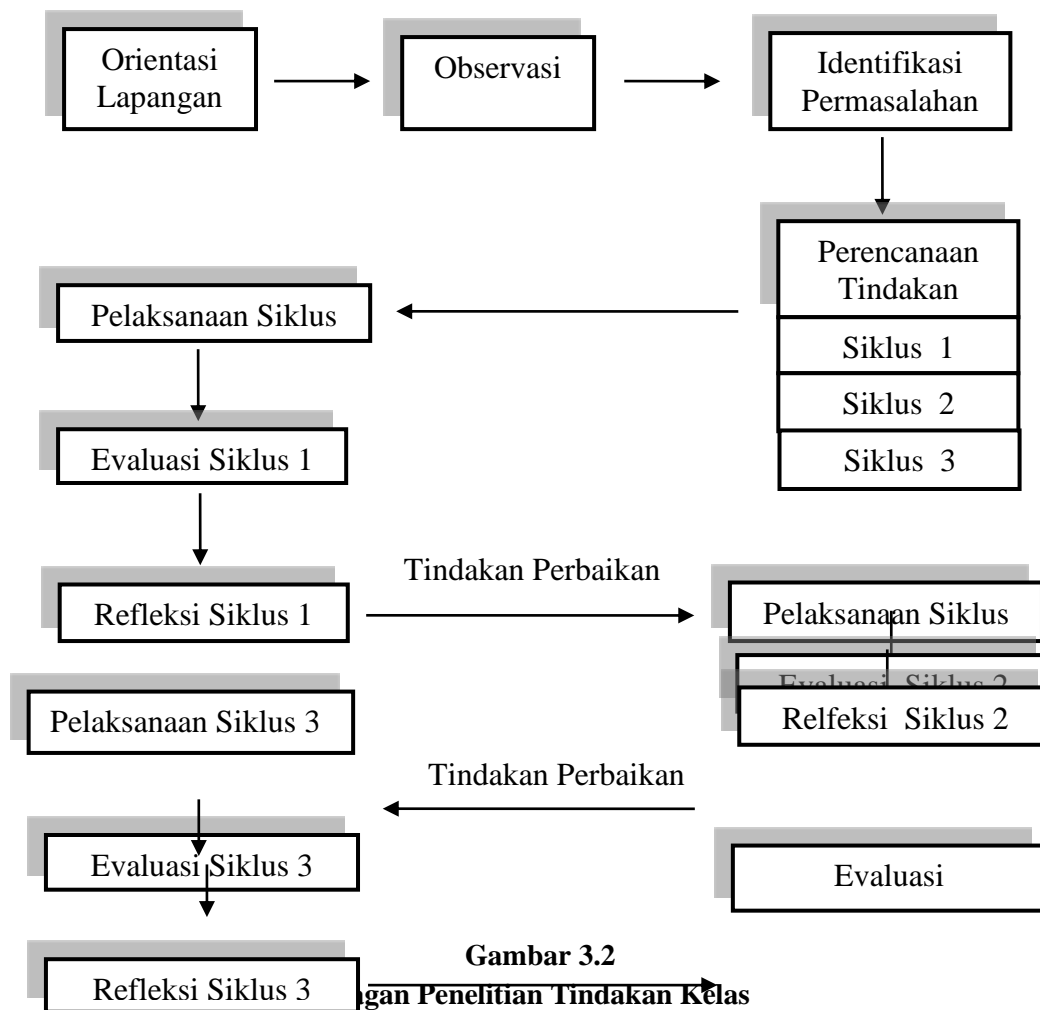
Orientasi Lapangan

Observasi

Identifikasi Permasalahan

Perencanaan Tindakan

Siklus 1

Siklus 2

Siklus 3

Pelaksanaan Siklus

Evaluasi Siklus 1

Refleksi Siklus 1

Tindakan Perbaikan

Pelaksanaan Siklus

Evaluasi Siklus 2

Relfeksi Siklus 2

Pelaksanaan Siklus 3

Tindakan Perbaikan

Evaluasi Siklus 3

Evaluasi

Refleksi Siklus 3

Gambar 3.2
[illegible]ngan Penelitian Tindakan Kelas